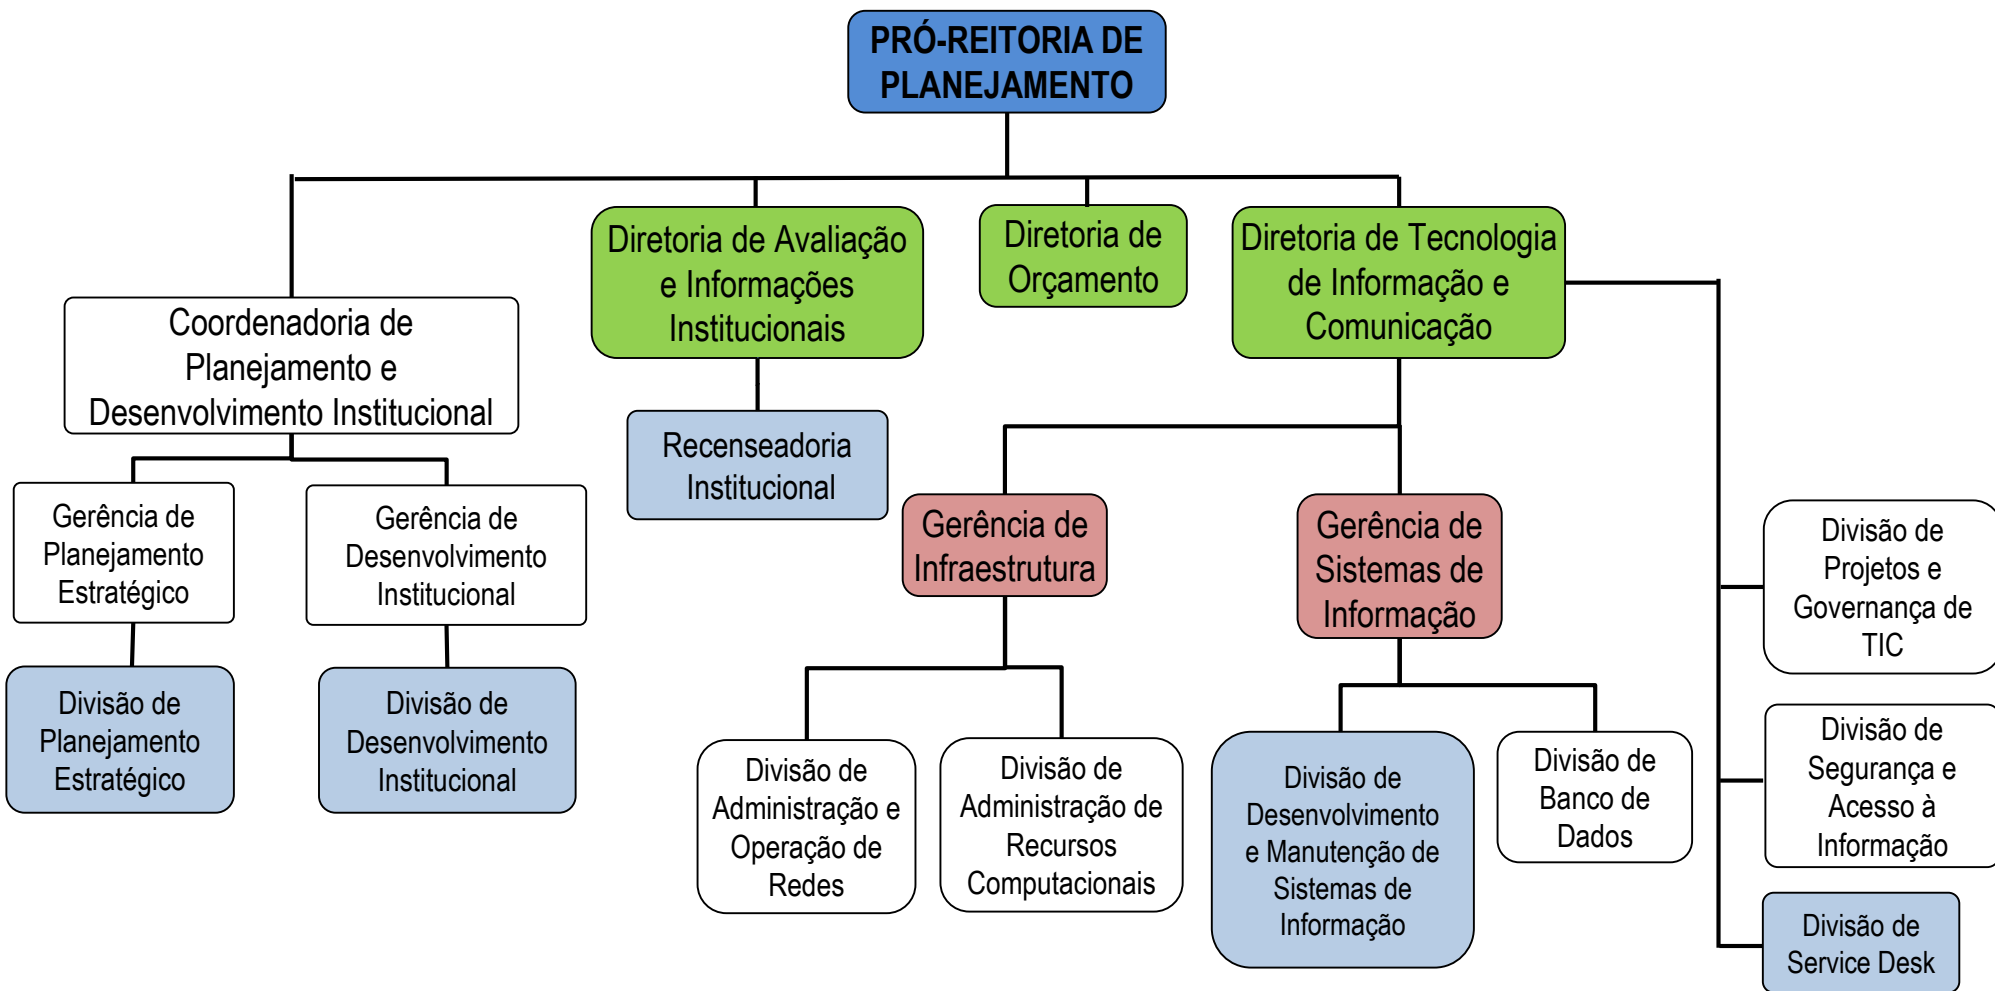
PRÓ-REITORIA DE PLANEJAMENTO

Coordenadoria de Planejamento e Desenvolvimento Institucional

Diretoria de Avaliação e Informações Institucionais

Diretoria de Orçamento

Diretoria de Tecnologia de Informação e Comunicação

Gerência de Planejamento Estratégico

Gerência de Desenvolvimento Institucional

Recenseadoria Institucional

Gerência de Infraestrutura

Gerência de Sistemas de Informação

Divisão de Projetos e Governança de TIC

Divisão de Planejamento Estratégico

Divisão de Desenvolvimento Institucional

Divisão de Administração e Operação de Redes

Divisão de Administração de Recursos Computacionais

Divisão de Desenvolvimento e Manutenção de Sistemas de Informação

Divisão de Banco de Dados

Divisão de Segurança e Acesso à Informação

Divisão de Service Desk